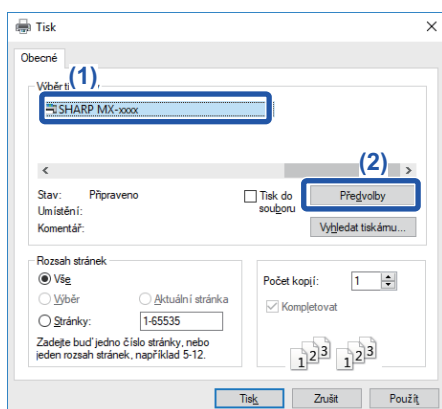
Tisk

Obecné

Výběr ti (1)

SHARP MX-xxxx

<

(2) >

Stav: Připraveno
Umístění:
Komentář:

Tisk do souboru

Předvolby

Vyhledat tiskárnu...

Rozsah stránek

Vše

Výběr

Aktuální stránka

Stránky: 1-65535

Zadejte buď jedno číslo stránky, nebo jeden rozsah stránek, například 5-12.

Počet kopií: 1

Kompletovat

1 2 3 1 2 3

Tisk Zrušit Použít